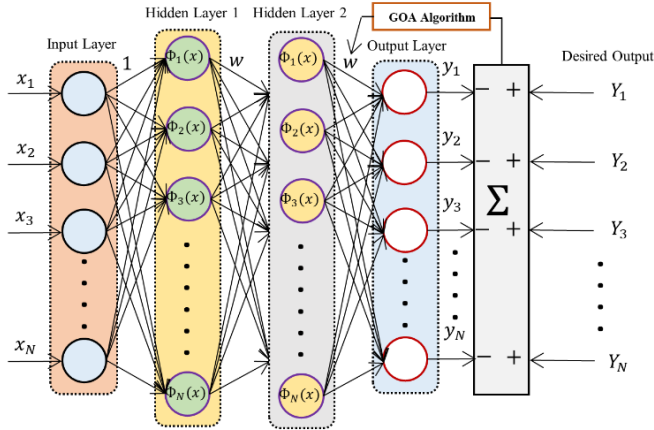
GOA Algorithm

Hidden Layer 1

Hidden Layer 2

Input Layer

Output Layer

Desired Output

$x_1$

$x_2$

$x_3$

$x_N$

1

$w$

$w$

$\Phi_1(x)$

$\Phi_2(x)$

$\Phi_3(x)$

$\Phi_N(x)$

$\Phi_1(x)$

$\Phi_2(x)$

$\Phi_3(x)$

$\Phi_N(x)$

$y_1$

$y_2$

$y_3$

$y_N$

$-$ $+$

$-$ $+$

$-$ $+$

$-$ $+$

$\Sigma$

$Y_1$

$Y_2$

$Y_3$

$Y_N$